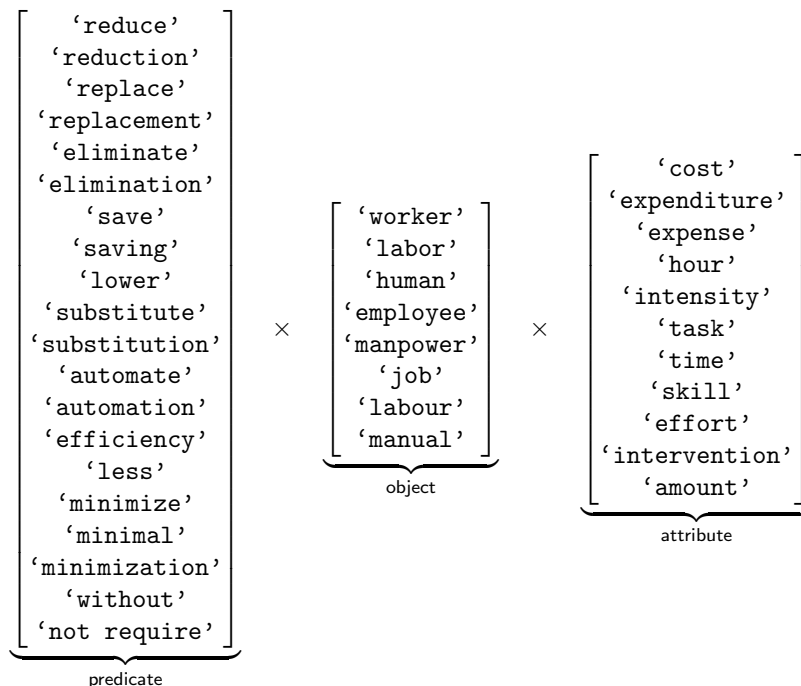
$\underbrace{\begin{bmatrix} \text{`reduce'} \\ \text{`reduction'} \\ \text{`replace'} \\ \text{`replacement'} \\ \text{`eliminate'} \\ \text{`elimination'} \\ \text{`save'} \\ \text{`saving'} \\ \text{`lower'} \\ \text{`substitute'} \\ \text{`substitution'} \\ \text{`automate'} \\ \text{`automation'} \\ \text{`efficiency'} \\ \text{`less'} \\ \text{`minimize'} \\ \text{`minimal'} \\ \text{`minimization'} \\ \text{`without'} \\ \text{`not require'} \end{bmatrix}}_{\text{predicate}} \times \underbrace{\begin{bmatrix} \text{`worker'} \\ \text{`labor'} \\ \text{`human'} \\ \text{`employee'} \\ \text{`manpower'} \\ \text{`job'} \\ \text{`labour'} \\ \text{`manual'} \end{bmatrix}}_{\text{object}} \times \underbrace{\begin{bmatrix} \text{`cost'} \\ \text{`expenditure'} \\ \text{`expense'} \\ \text{`hour'} \\ \text{`intensity'} \\ \text{`task'} \\ \text{`time'} \\ \text{`skill'} \\ \text{`effort'} \\ \text{`intervention'} \\ \text{`amount'} \end{bmatrix}}_{\text{attribute}}$